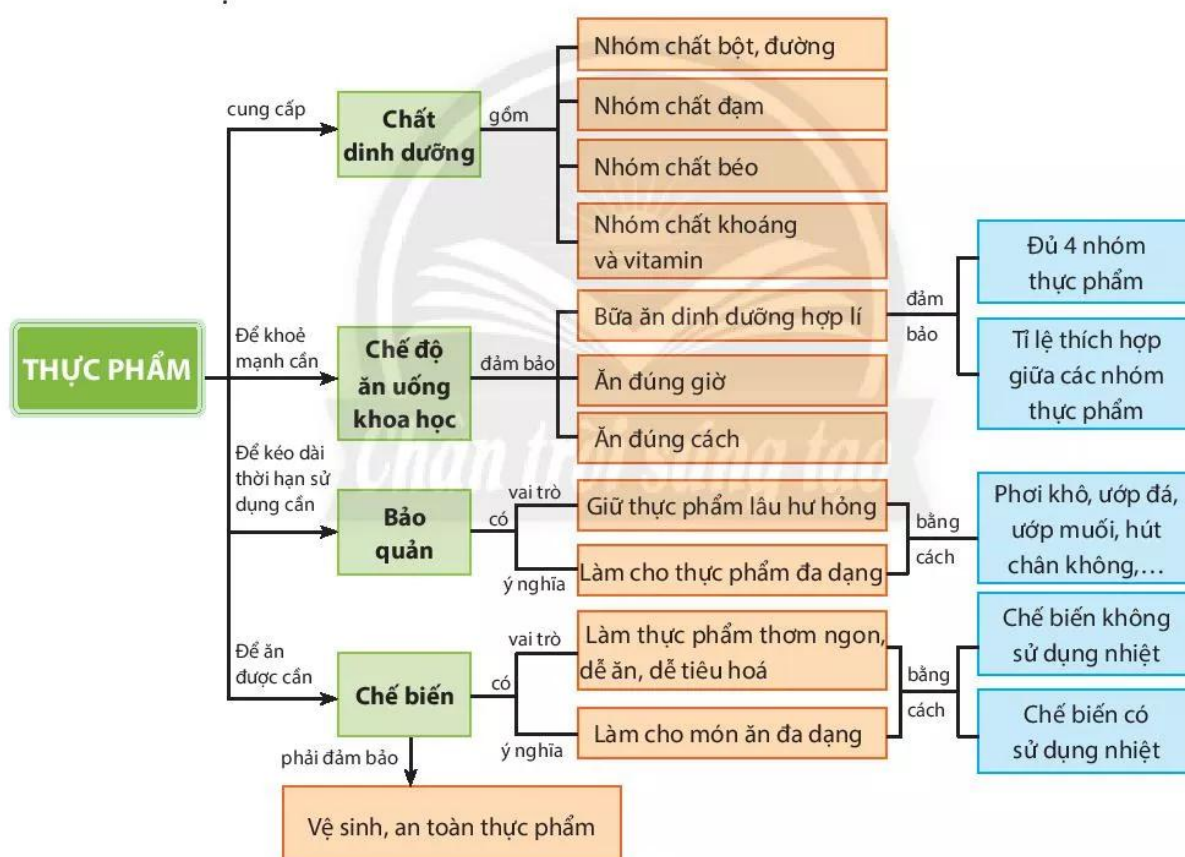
THỰC PHẨM

cung cấp

Chất dinh dưỡng

gồm

Nhóm chất bột, đường

Nhóm chất đạm

Nhóm chất béo

Nhóm chất khoáng và vitamin

Để khoẻ mạnh cần

Chế độ ăn uống khoa học

đảm bảo

Bữa ăn dinh dưỡng hợp lí

đảm bảo

Đủ 4 nhóm thực phẩm

Tỉ lệ thích hợp giữa các nhóm thực phẩm

Ăn đúng giờ

Ăn đúng cách

Để kéo dài thời hạn sử dụng cần

Bảo quản

có

vai trò

Giữ thực phẩm lâu hư hỏng

ý nghĩa

Làm cho thực phẩm đa dạng

bằng cách

Phơi khô, ướp đá, ướp muối, hút chân không,...

Để ăn được cần

Chế biến

có

vai trò

Làm thực phẩm thơm ngon, dễ ăn, dễ tiêu hoá

ý nghĩa

Làm cho món ăn đa dạng

bằng cách

Chế biến không sử dụng nhiệt

Chế biến có sử dụng nhiệt

phải đảm bảo

Vệ sinh, an toàn thực phẩm

Chân trời sáng tạo